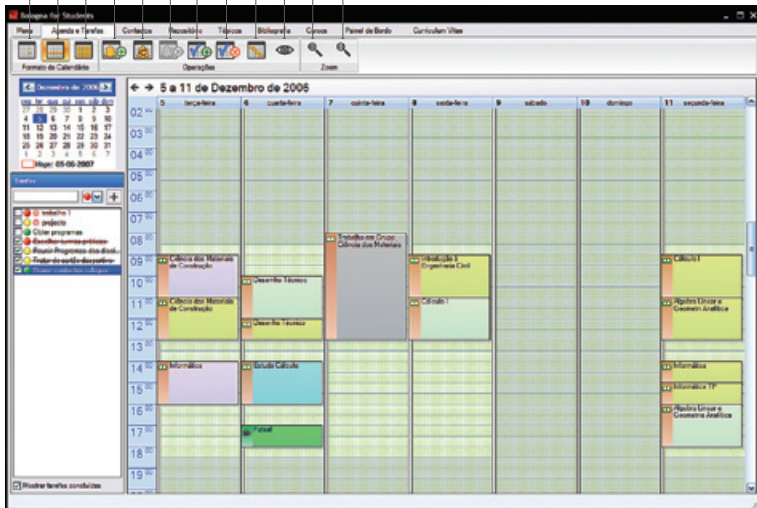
Bologna for Students

Menu | Agenda e Tarefas | Contactos | Repositório | Tópicos | Bibliografia | Cursos | Painel de Bordo | Curriculum Vitae

Formato de Calendário | Operações | Zoom

Dezembro de 2006

seg ter qua qui sex sáb dom
27 28 29 30 1 2 3
4 5 6 7 8 9 10
11 12 13 14 15 16 17
18 19 20 21 22 23 24
25 26 27 28 29 30 31
1 2 3 4 5 6 7

Hoje: 05-06-2007

Tarefas

trabalho 1
projecto
Obter programas
Escolher turmas práticas
Passar Programas das disci...
Tratar de sessão desportiva
Passar conteúdos colegas

Mostrar tarefas concluídas

← → 5 a 11 de Dezembro de 2006

| | 5 terça-feira | 6 quarta-feira | 7 quinta-feira | 8 sexta-feira | 9 sábado | 10 domingo | 11 segunda-feira |
|---|---|---|---|---|---|---|---|
| 02 00 | | | | | | | |
| 03 00 | | | | | | | |
| 05 00 | | | | | | | |
| 06 00 | | | | | | | |
| 07 00 | | | | | | | |
| 08 00 | | | Trabalho em Grupo Ciência dos Materiais | | | | |
| 09 00 | Ciência dos Materiais de Construção | | | Introdução à Engenharia Civil | | | Cálculo I |
| 10 00 | | Desenho Técnico | | | | | |
| 11 00 | Ciência dos Materiais de Construção | | | Cálculo I | | | Álgebra Linear e Geometria Analítica |
| 12 00 | | Desenho Técnico | | | | | |
| 13 00 | | | | | | | |
| 14 00 | Informática | Estudo Cálculo | | | | | Informática |
| 15 00 | | | | | | | Informática TP |
| 16 00 | | | | | | | Álgebra Linear e Geometria Analítica |
| 17 00 | | Futsal | | | | | |
| 18 00 | | | | | | | |
| 19 00 | | | | | | | |